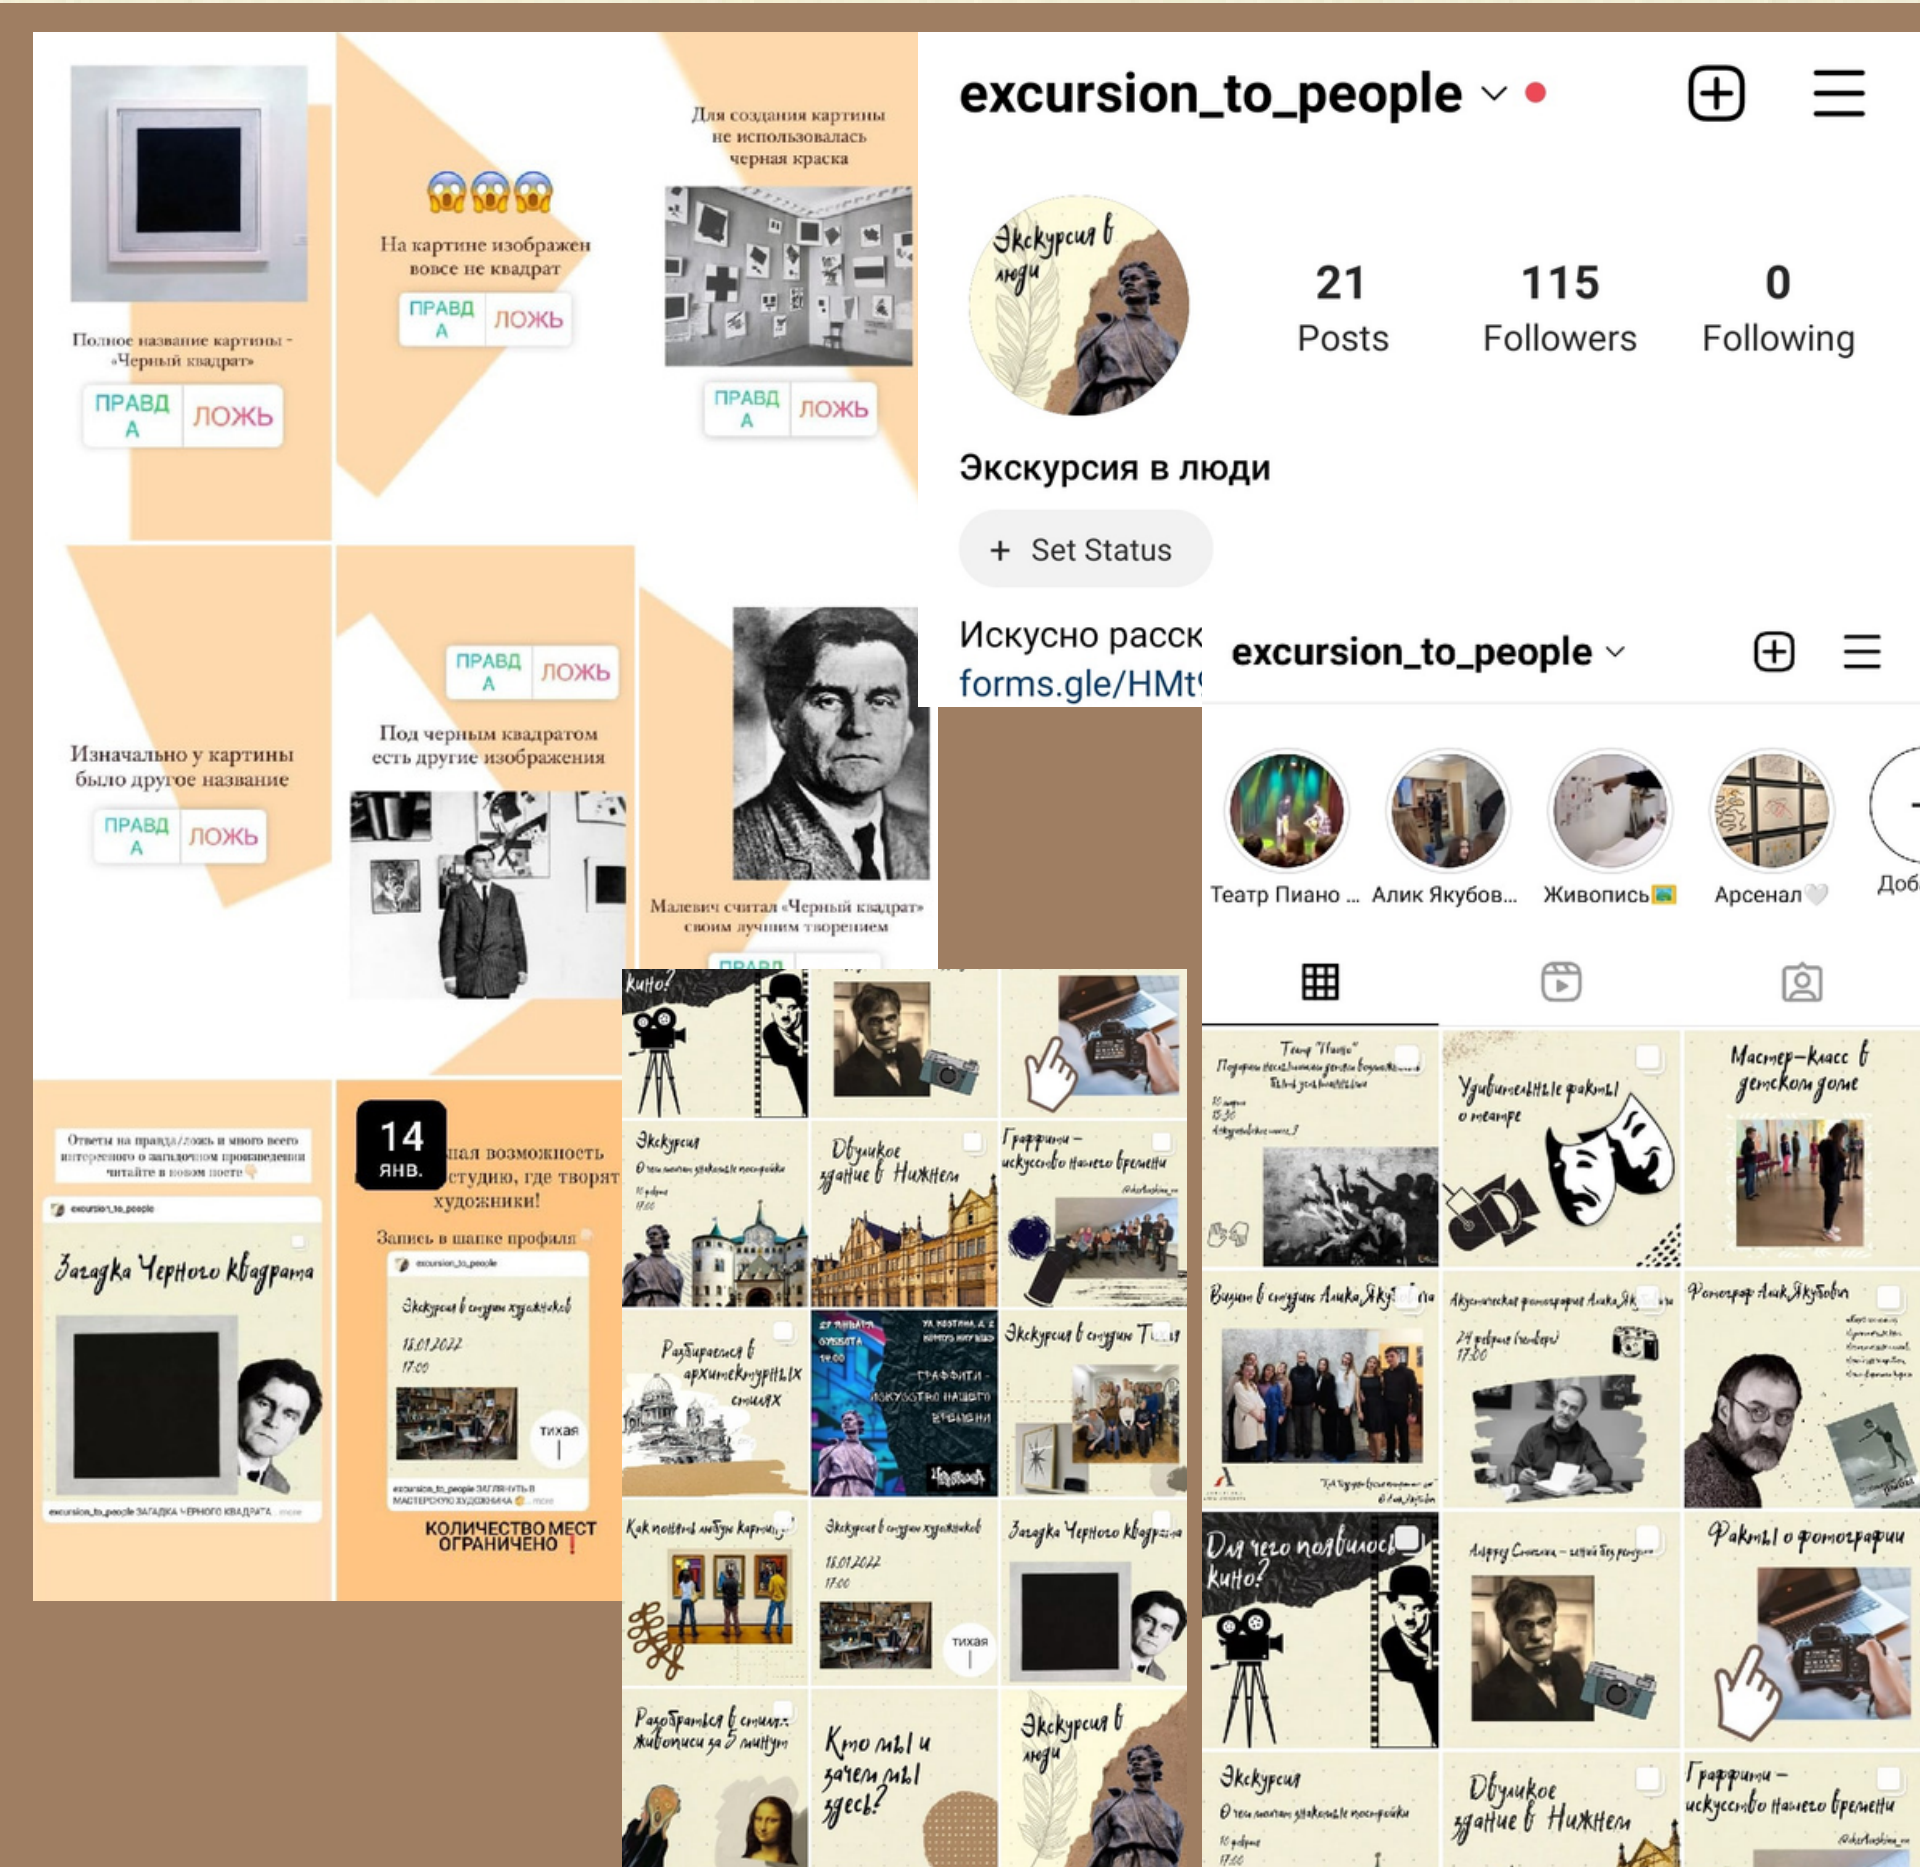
Полное название картины - «Черный квадрат»

ПРАВДА ЛОЖЬ

😱😱😱
На картине изображен вовсе не квадрат

ПРАВДА ЛОЖЬ

Для создания картины не использовалась черная краска

ПРАВДА ЛОЖЬ

Изначально у картины было другое название

ПРАВДА ЛОЖЬ

ПРАВДА ЛОЖЬ

Под черным квадратом есть другие изображения

Малевич считал «Черный квадрат» своим лучшим творением

Ответы на правда/ложь и много всего интересного о загадочном произведении читайте в новом посте👇

excursion_to_people

Загадка Черного Квадрата

excursion_to_people ЗАГАДКА ЧЕРНОГО КВАДРАТА ... more

14 ЯНВ.

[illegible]ная возможность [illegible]студию, где творят художники!

Запись в шапке профиля👆

excursion_to_people

Экскурсия в студию художников

18.01.2022
17:00

тихая

excursion_to_people ЗАГЛЯНУТЬ В МАСТЕРСКУЮ ХУДОЖНИКА ... more

КОЛИЧЕСТВО МЕСТ ОГРАНИЧЕНО❗

excursion_to_people

Экскурсия в люди

21 Posts
115 Followers
0 Following

Экскурсия в люди

+ Set Status

Искусно расск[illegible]
forms.gle/HMt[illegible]

excursion_to_people

Театр Пиано ...
Алик Якубов...
Живопись
Арсенал
Доб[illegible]

Кино?

Экскурсия
О чем молчат уральские писатели
10 февраля
17:00

Двуликое здание в Нижнем

Граффити – искусство нашего времени

Разбираемся в архитектурных стилях

ГРАФФИТИ - ИСКУССТВО НАШЕГО ВРЕМЕНИ

Экскурсия в студию Т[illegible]

Как понимать искусство

Экскурсия в студию художников
18.01.2022
17:00
тихая

Загадка Черного Квадрата

Разбираемся в стилях живописи за 5 минут

Кто мы и зачем мы здесь?

Экскурсия в люди

Театр "Пиано"

Удивительные факты о театре

Мастер-класс в детском доме

Визит в студию Алика Якубова

Фотограф Алик Якубов

24 февраля
17:00

Для чего появилось кино?

Факты о фотографии

Экскурсия
О чем молчат уральские писатели
10 февраля
17:00

Двуликое здание в Нижнем

Граффити – искусство нашего времени